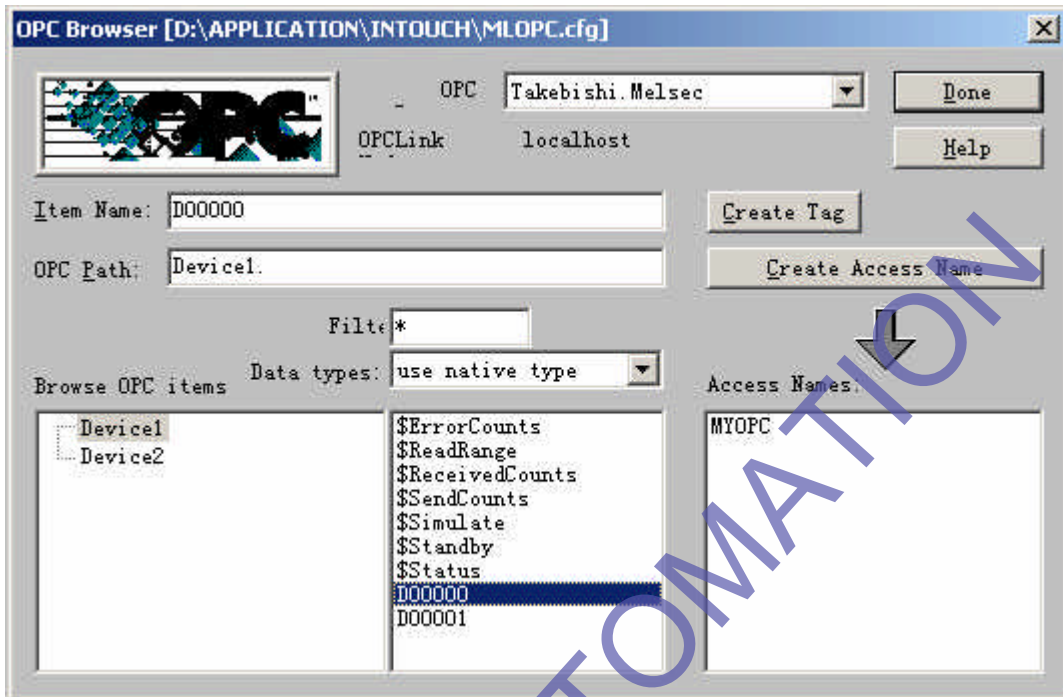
OPC Browser [D:\APPLICATION\INTOUCH\MLOPC.cfg]

OPC

OPC Takebishi.Melsec

OPCLink localhost

Done

Help

Item Name: D00000

Create Tag

OPC Path: Device1.

Create Access Name

Filte *

Data types: use native type

Browse OPC items

Access Names:

Device1
Device2

$ErrorCounts
$ReadRange
$ReceivedCounts
$SendCounts
$Simulate
$Standby
$Status
D00000
D00001

MYOPC

TOMATION